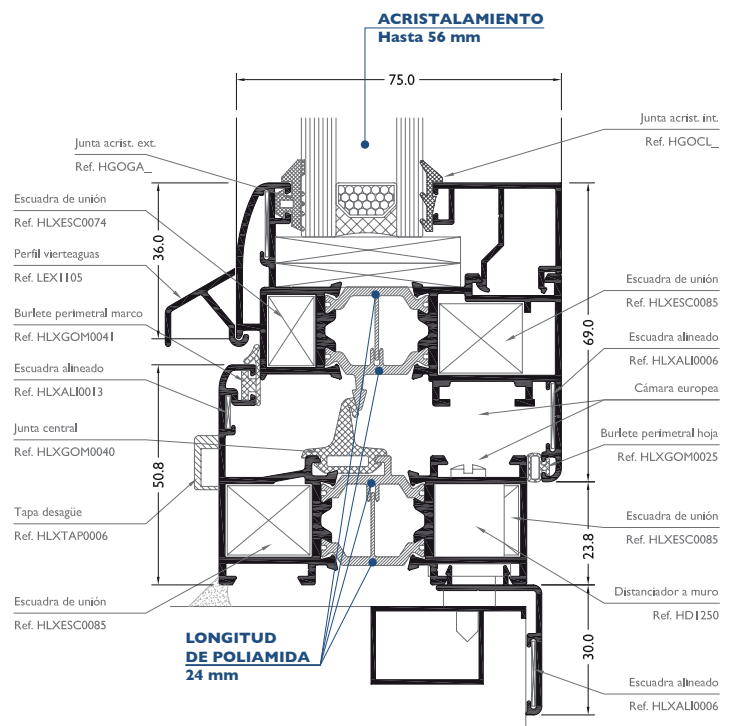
ACRISTALAMIENTO
Hasta 56 mm

75.0

Junta acrist. ext.
Ref. HGOGA_

Junta acrist. int.
Ref. HGOCL_

Escuadra de unión
Ref. HLXESC0074

Perfil vierteaguas
Ref. LEX1105

Burlete perimetral marco
Ref. HLXGOM0041

Escuadra alineado
Ref. HLXALI0013

Junta central
Ref. HLXGOM0040

Tapa desagüe
Ref. HLXTAP0006

Escuadra de unión
Ref. HLXESC0085

36.0

50.8

69.0

23.8

30.0

Escuadra de unión
Ref. HLXESC0085

Escuadra alineado
Ref. HLXALI0006

Cámara europea

Burlete perimetral hoja
Ref. HLXGOM0025

Escuadra de unión
Ref. HLXESC0085

Distanciador a muro
Ref. HD1250

Escuadra alineado
Ref. HLXALI0006

LONGITUD
DE POLIAMIDA
24 mm